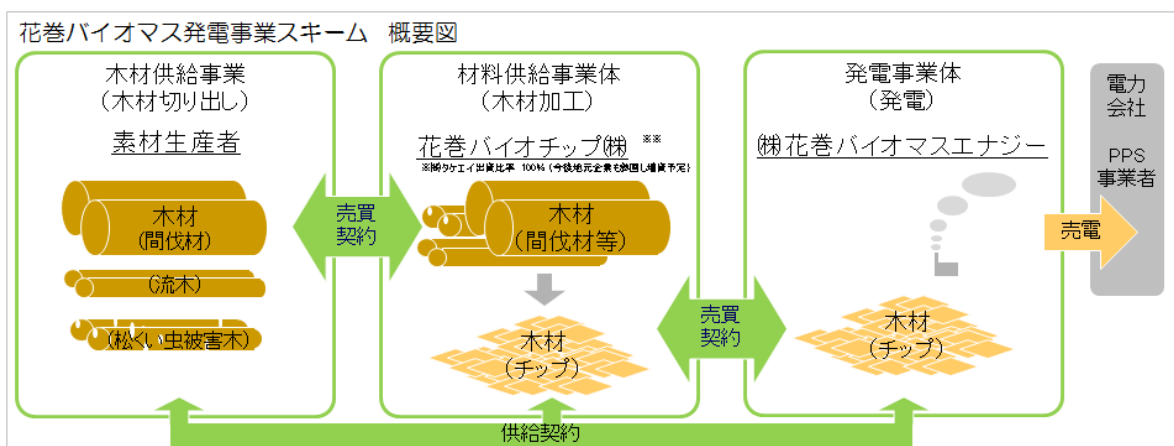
花巻バイオマス発電事業スキーム　概要図

木材供給事業
（木材切り出し）
素材生産者

木材
（間伐材）
（流木）
（松くい虫被害木）

売買
契約

材料供給事業体
（木材加工）
花巻バイオチップ㈱ ※※
※㈱タケエイ出資比率 100%（今後地元企業も数国し増資予定）

木材
（間伐材等）

木材
（チップ）

売買
契約

発電事業体
（発電）
㈱花巻バイオマスエナジー

木材
（チップ）

売電

電力
会社

PPS
事業者

供給契約